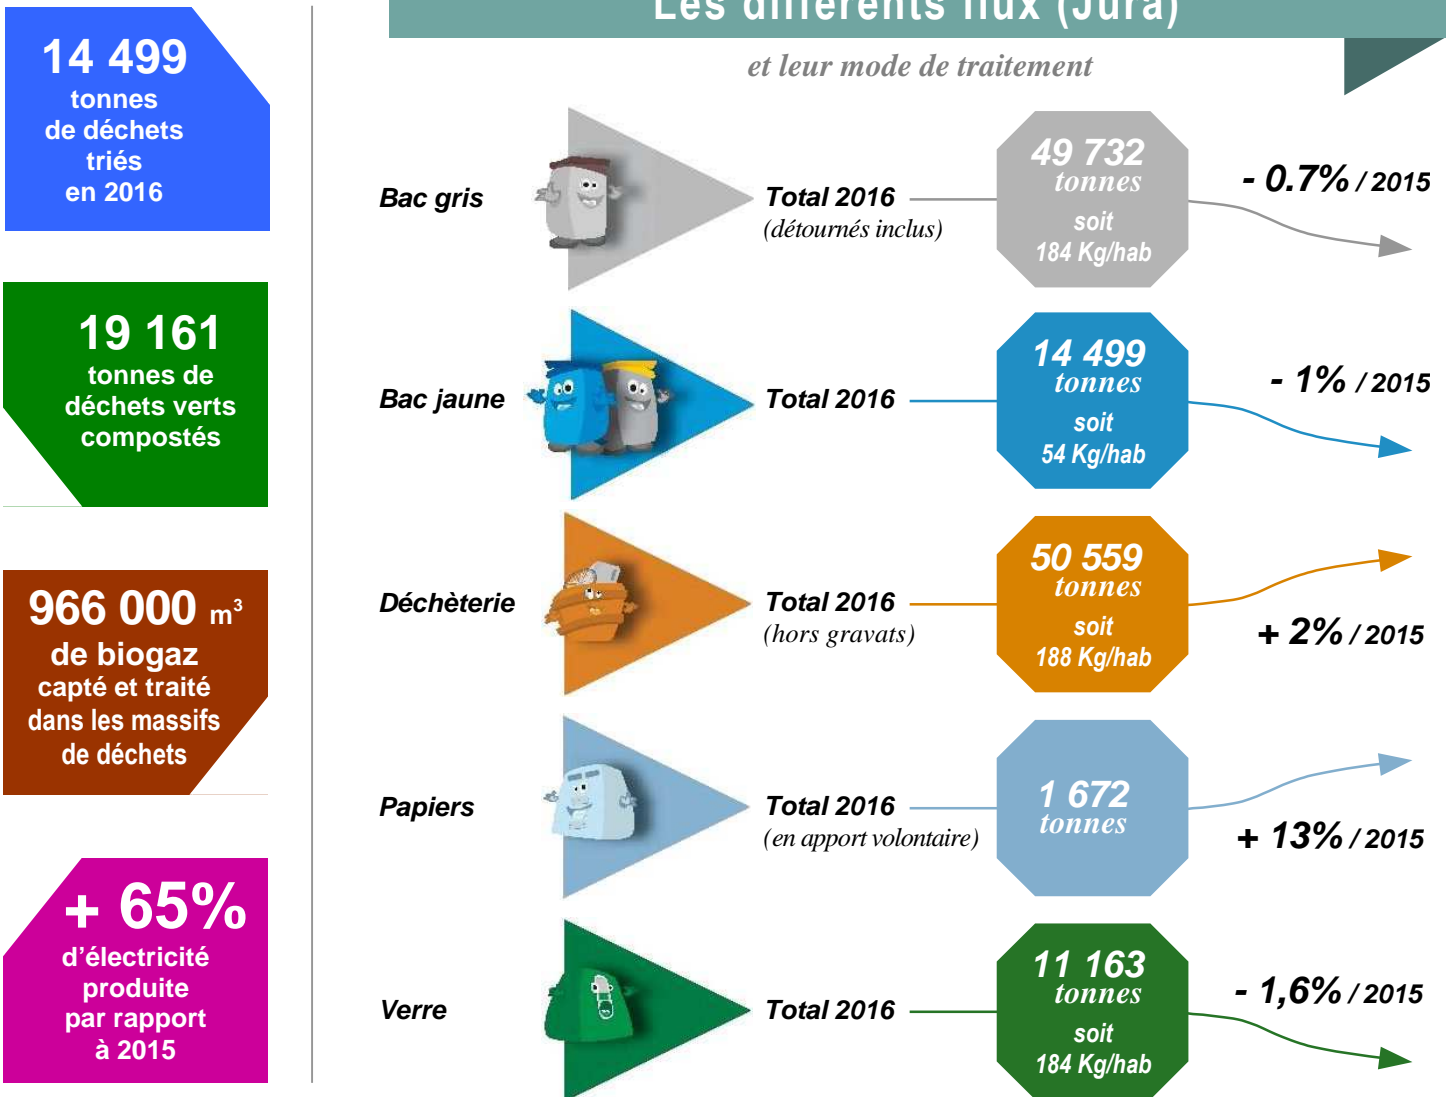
14 499
tonnes
de déchets
triés
en 2016

19 161
tonnes de
déchets verts
compostés

966 000 m$^3$
de biogaz
capté et traité
dans les massifs
de déchets

+ 65%
d'électricité
produite
par rapport
à 2015

Les différents flux (Jura)

et leur mode de traitement

Bac gris
Total 2016
(détournés inclus)
49 732
tonnes
soit
184 Kg/hab
- 0.7% / 2015

Bac jaune
Total 2016
14 499
tonnes
soit
54 Kg/hab
- 1% / 2015

Déchèterie
Total 2016
(hors gravats)
50 559
tonnes
soit
188 Kg/hab
+ 2% / 2015

Papiers
Total 2016
(en apport volontaire)
1 672
tonnes
+ 13% / 2015

Verre
Total 2016
11 163
tonnes
soit
184 Kg/hab
- 1,6% / 2015